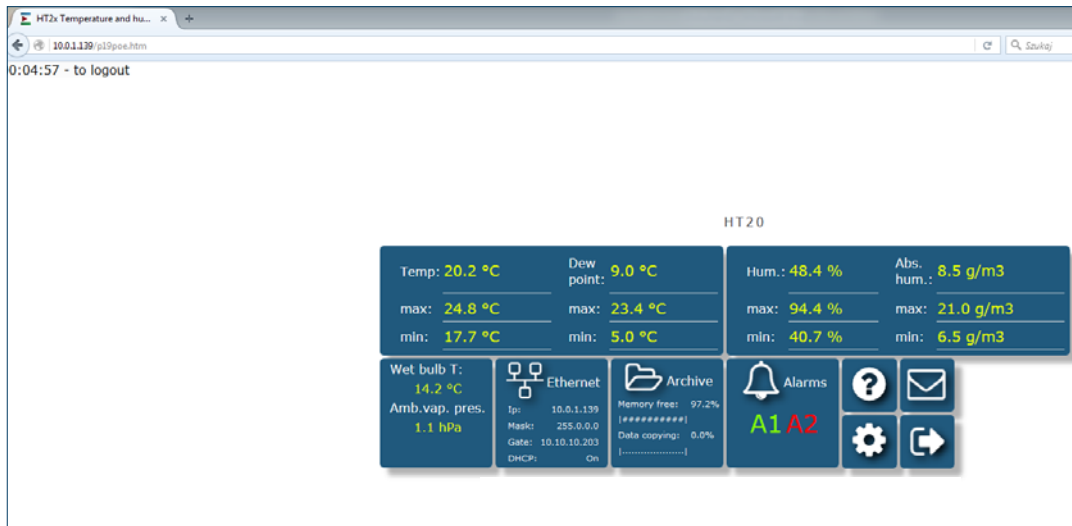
HT2x Temperature and hu... ×

10.0.1.139/p19poe.htm

Szukaj

0:04:57 - to logout

HT20

| Temp: | 20.2 °C | Dew point: | 9.0 °C |
|---|---|---|---|
| max: | 24.8 °C | max: | 23.4 °C |
| min: | 17.7 °C | min: | 5.0 °C |

| Hum.: | 48.4 % | Abs. hum.: | 8.5 g/m3 |
|---|---|---|---|
| max: | 94.4 % | max: | 21.0 g/m3 |
| min: | 40.7 % | min: | 6.5 g/m3 |

Wet bulb T:
14.2 °C
Amb.vap. pres.
1.1 hPa

Ethernet
Ip: 10.0.1.139
Mask: 255.0.0.0
Gate: 10.10.10.203
DHCP: On

Archive
Memory free: 97.2%
|##########|
Data copying: 0.0%
|....................|

Alarms
A1 A2